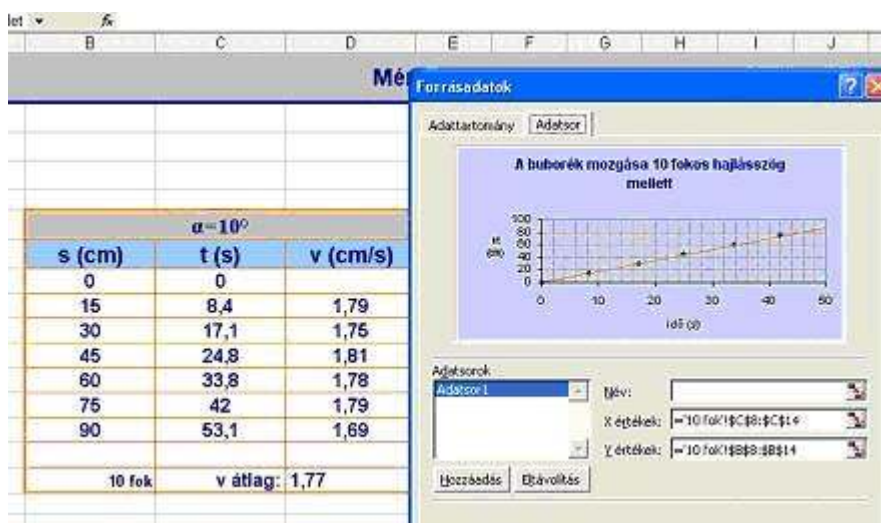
let ▾ fx

| B | C | D | E | F | G | H | I | J |
|---|---|---|---|---|---|---|---|---|

Mé

| $\alpha=10°$ | | |
|---|---|---|
| s (cm) | t (s) | v (cm/s) |
| 0 | 0 | |
| 15 | 8,4 | 1,79 |
| 30 | 17,1 | 1,75 |
| 45 | 24,8 | 1,81 |
| 60 | 33,8 | 1,78 |
| 75 | 42 | 1,79 |
| 90 | 53,1 | 1,69 |
| 10 fok | v átlag: 1,77 | |

Forrásadatok

Adattartomány | Adatsor

A buborék mozgása 10 fokos hajlásszög mellett

100
80
60
40
20
0

út (cm)

0 10 20 30 40 50

idő (s)

Adatsorok
Adatsor1

Név:
X értékek: ='10 fok'!$C$8:$C$14
Y értékek: ='10 fok'!$B$8:$B$14

Hozzáadás | Eltávolítás